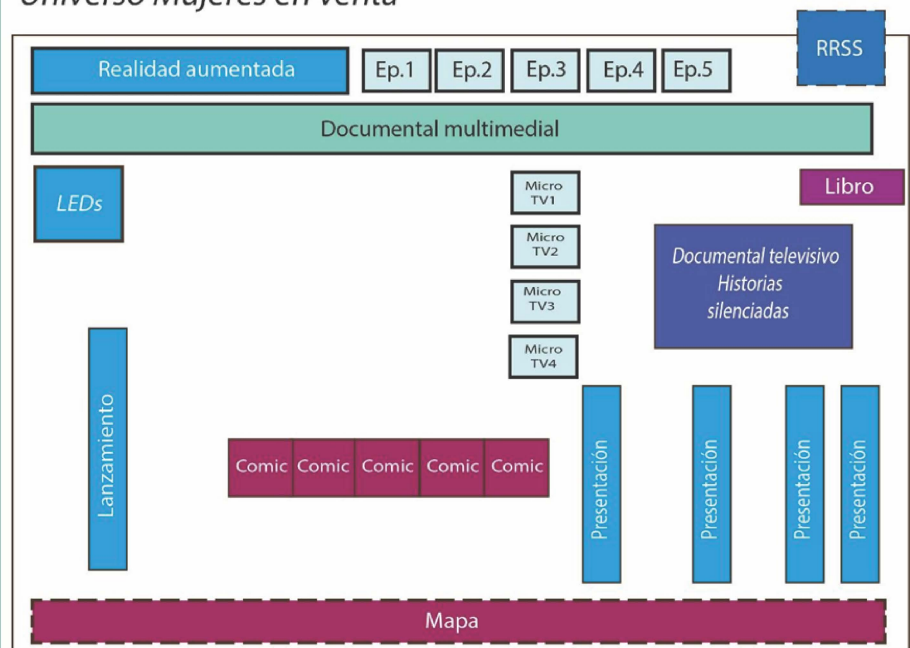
Universo Mujeres en venta

RRSS

Realidad aumentada

Ep.1 Ep.2 Ep.3 Ep.4 Ep.5

Documental multimedial

LEDs

Micro TV1

Micro TV2

Micro TV3

Micro TV4

Libro

Documental televisivo Historias silenciadas

Lanzamiento

Comic Comic Comic Comic Comic

Presentación

Presentación

Presentación

Presentación

Mapa